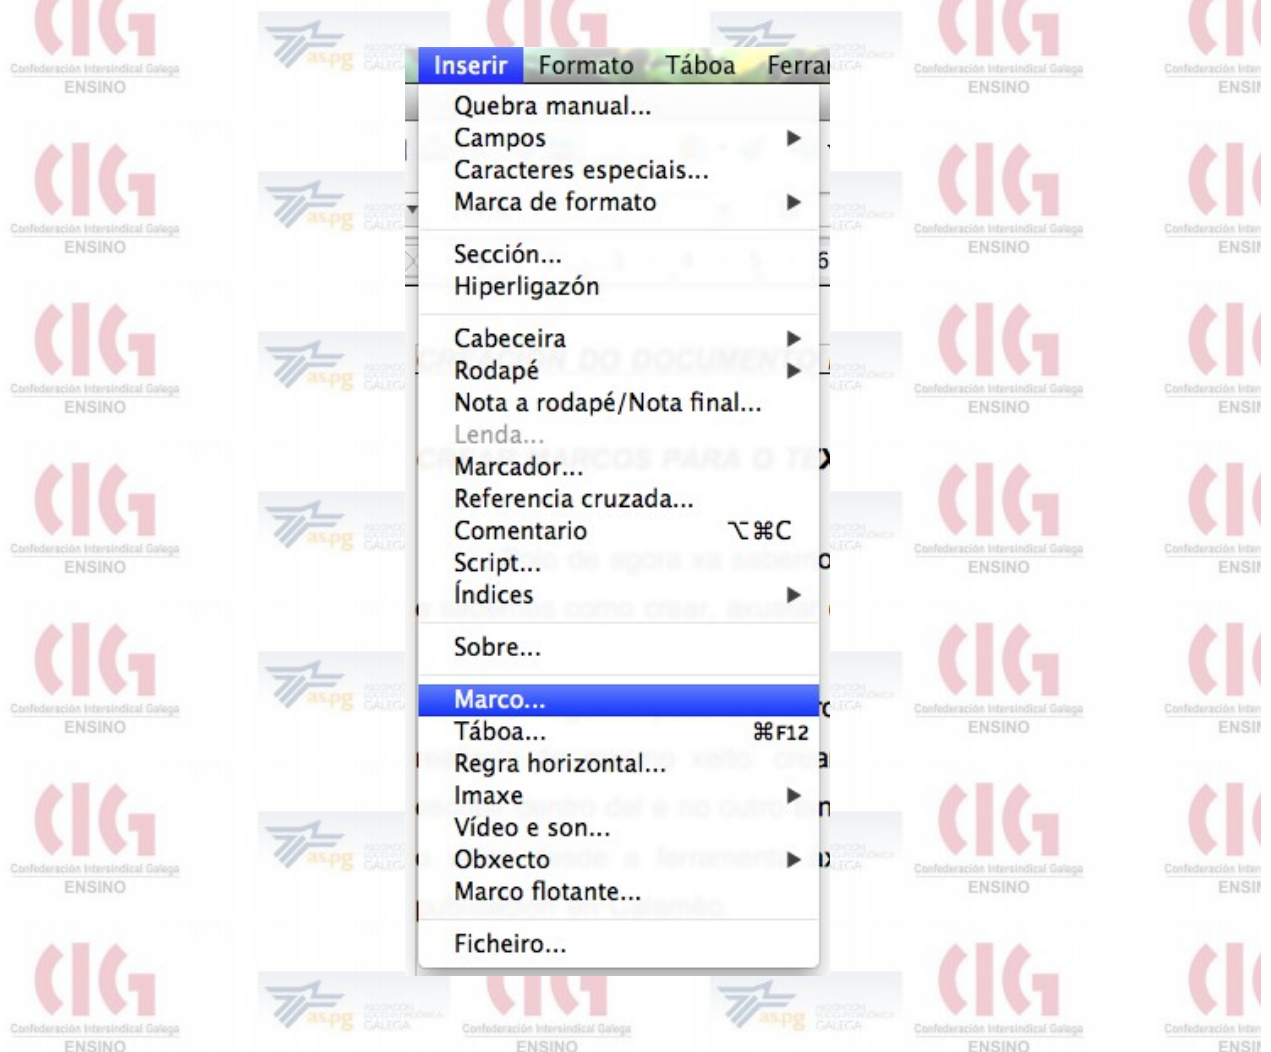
Inserir Formato Táboa Ferra

Quebra manual...
Campos
Caracteres especiais...
Marca de formato

Sección...
Hiperligazón

Cabeceira
Rodapé
Nota a rodapé/Nota final...
Lenda...
Marcador...
Referencia cruzada...
Comentario ⌥⌘C
Script...
Índices

Sobre...

Marco...
Táboa... ⌘F12
Regra horizontal...
Imaxe
Vídeo e son...
Obxecto
Marco flotante...

Ficheiro...

CIG Confederación Intersindical Galega ENSINO
as.pg GALEGA